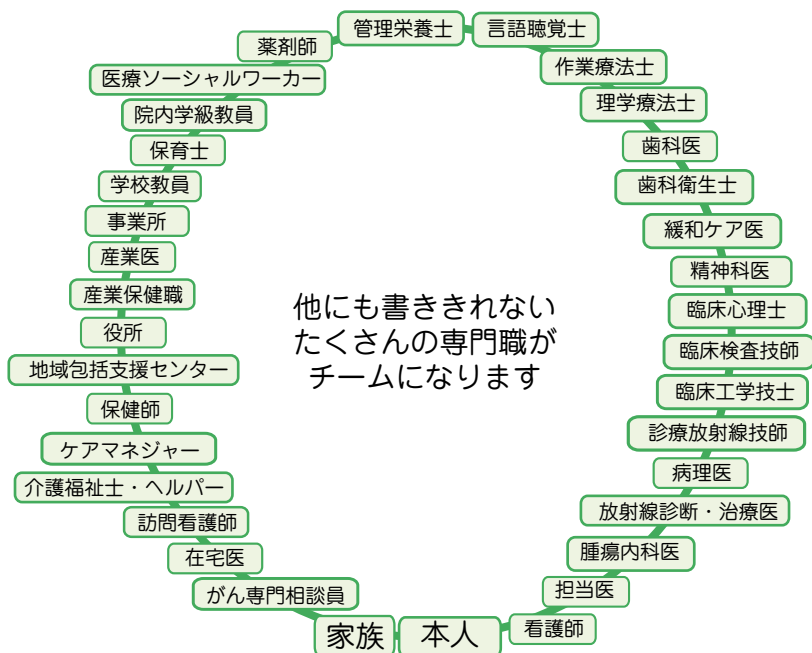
管理栄養士
言語聴覚士
薬剤師
作業療法士
医療ソーシャルワーカー
理学療法士
院内学級教員
歯科医
保育士
歯科衛生士
学校教員
緩和ケア医
事業所
精神科医
産業医
臨床心理士
産業保健職
臨床検査技師
役所
臨床工学技士
地域包括支援センター
診療放射線技師
保健師
病理医
ケアマネジャー
放射線診断・治療医
介護福祉士・ヘルパー
腫瘍内科医
訪問看護師
担当医
在宅医
看護師
がん専門相談員
家族
本人

他にも書ききれない
たくさんの専門職が
チームになります